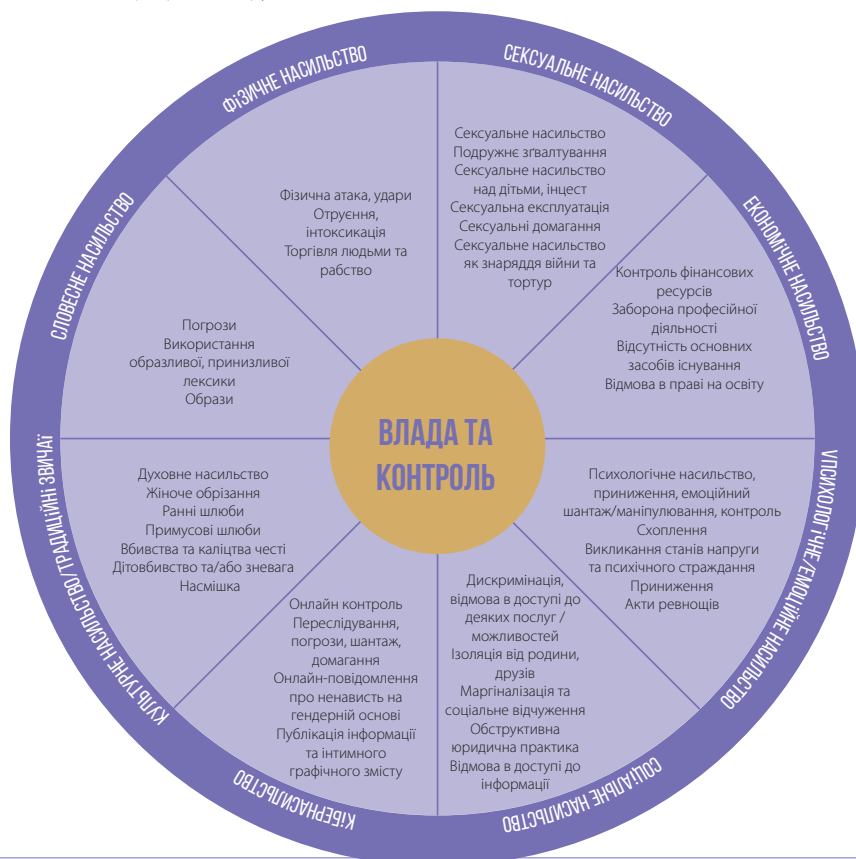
ФІЗИЧНЕ НАСИЛЬСТВО

Фізична атака, удари
Отруєння, інтоксикація
Торгівля людьми та рабство

СЕКСУАЛЬНЕ НАСИЛЬСТВО

Сексуальне насильство
Подружнє зґвалтування
Сексуальне насильство над дітьми, інцест
Сексуальна експлуатація
Сексуальні домагання
Сексуальне насильство як знаряддя війни та тортур

ЕКОНОМІЧНЕ НАСИЛЬСТВО

Контроль фінансових ресурсів
Заборона професійної діяльності
Відсутність основних засобів існування
Відмова в праві на освіту

ПСИХОЛОГІЧНЕ/ЕМОЦІЙНЕ НАСИЛЬСТВО

Психологічне насильство, приниження, емоційний шантаж/маніпулювання, контроль
Схоплення
Викликання станів напруги та психічного страждання
Приниження
Акти ревнощів

СОЦІАЛЬНЕ НАСИЛЬСТВО

Дискримінація, відмова в доступі до деяких послуг / можливостей
Ізоляція від родини, друзів
Маргіналізація та соціальне відчуження
Обструктивна юридична практика
Відмова в доступі до інформації

КІБЕРНАСИЛЬСТВО

Онлайн контроль
Переслідування, погрози, шантаж, домагання
Онлайн-повідомлення про ненависть на гендерній основі
Публікація інформації та інтимного графічного змісту

КУЛЬТУРНЕ НАСИЛЬСТВО/ТРАДИЦІЙНІ ЗВИЧАЇ

Духовне насильство
Жіноче обрізання
Ранні шлюби
Примусові шлюби
Вбивства та каліцтва честі
Дітовбивство та/або зневага
Насмішка

СЛОВЕСНЕ НАСИЛЬСТВО

Погрози
Використання образливої, принизливої лексики
Образи

ВЛАДА ТА КОНТРОЛЬ